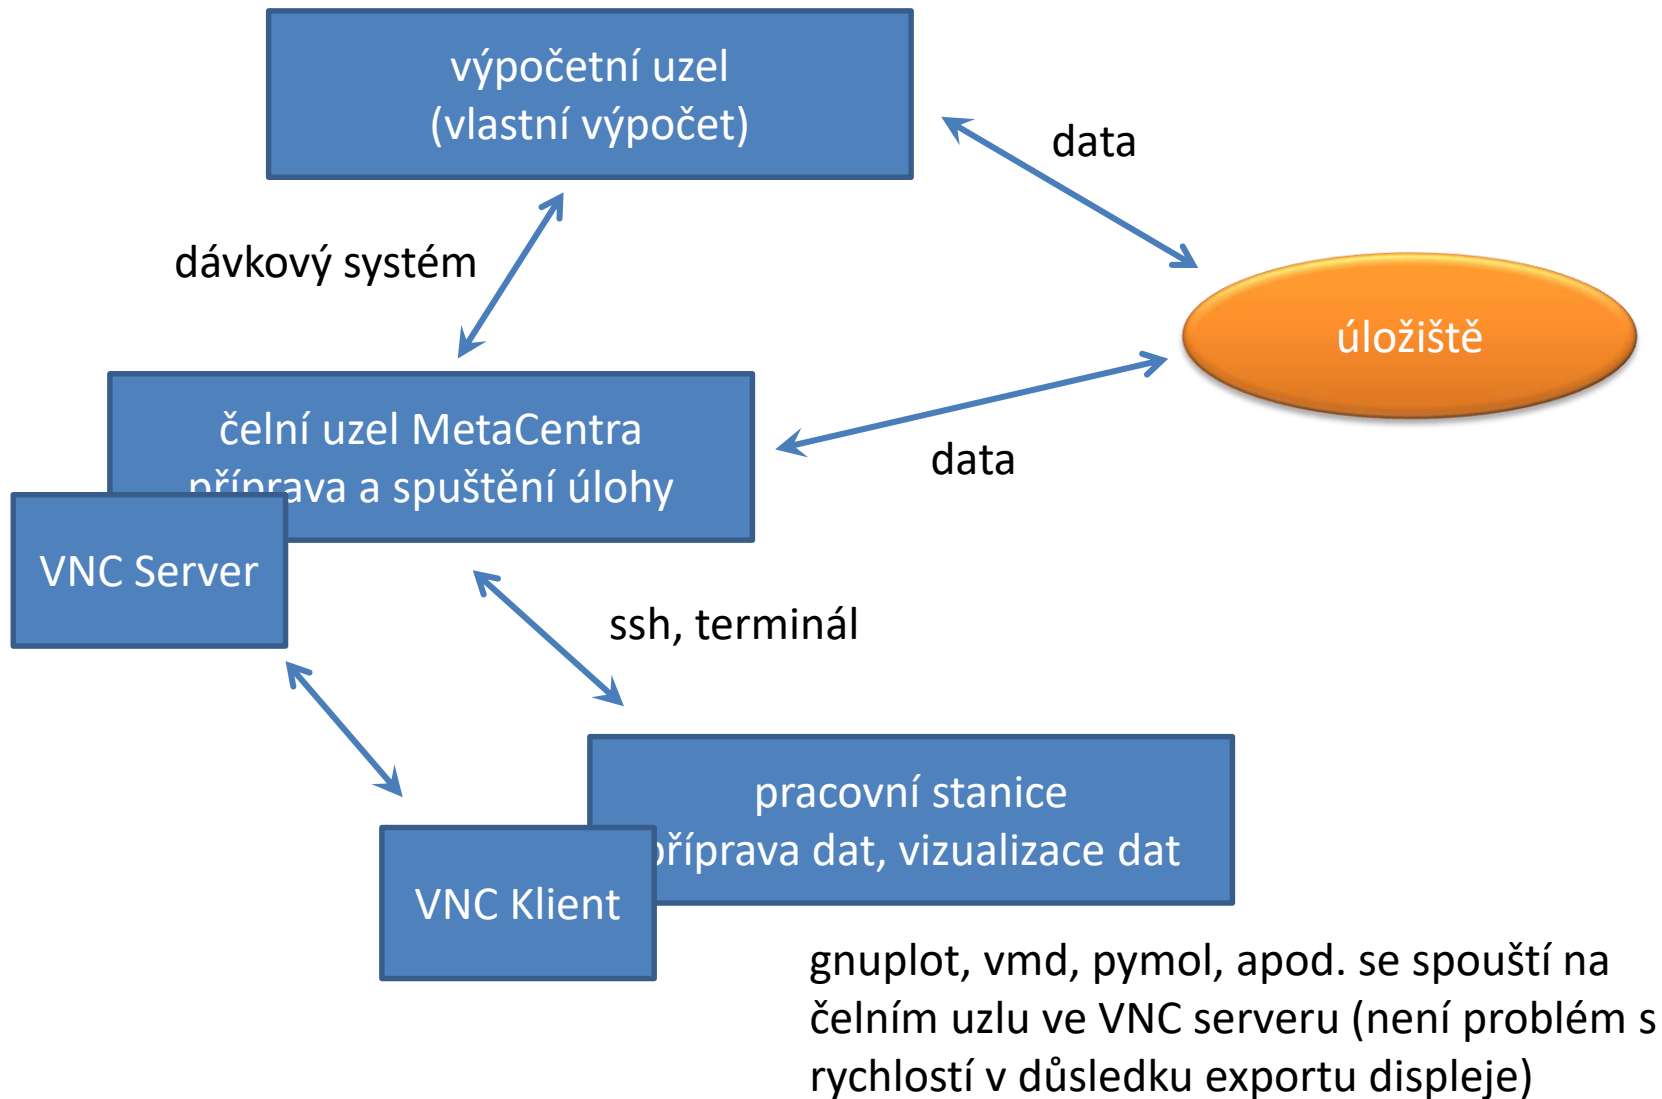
výpočetní uzel
(vlastní výpočet)

data

dávkový systém

úložiště

čelní uzel MetaCentra
příprava a spuštění úlohy

data

VNC Server

ssh, terminál

pracovní stanice
příprava dat, vizualizace dat

VNC Klient

gnuplot, vmd, pymol, apod. se spouští na čelním uzlu ve VNC serveru (není problém s rychlostí v důsledku exportu displeje)